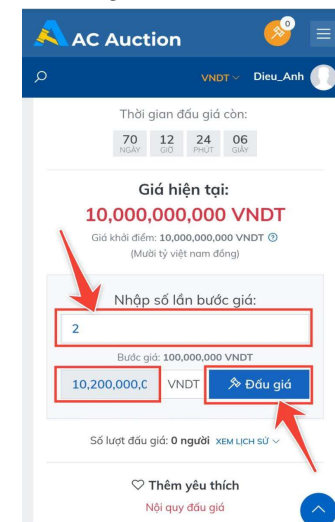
AC Auction
0
VNDT
Dieu_Anh
Thời gian đấu giá còn:
70 NGÀY 12 GIỜ 24 PHÚT 06 GIÂY
Giá hiện tại:
10,000,000,000 VNDT
Giá khởi điểm: 10,000,000,000 VNDT
(Mười tỷ việt nam đồng)
Nhập số lần bước giá:
2
Bước giá: 100,000,000 VNDT
10,200,000,0
VNDT
Đấu giá
Số lượt đấu giá: 0 người XEM LỊCH SỬ
Thêm yêu thích
Nội quy đấu giá